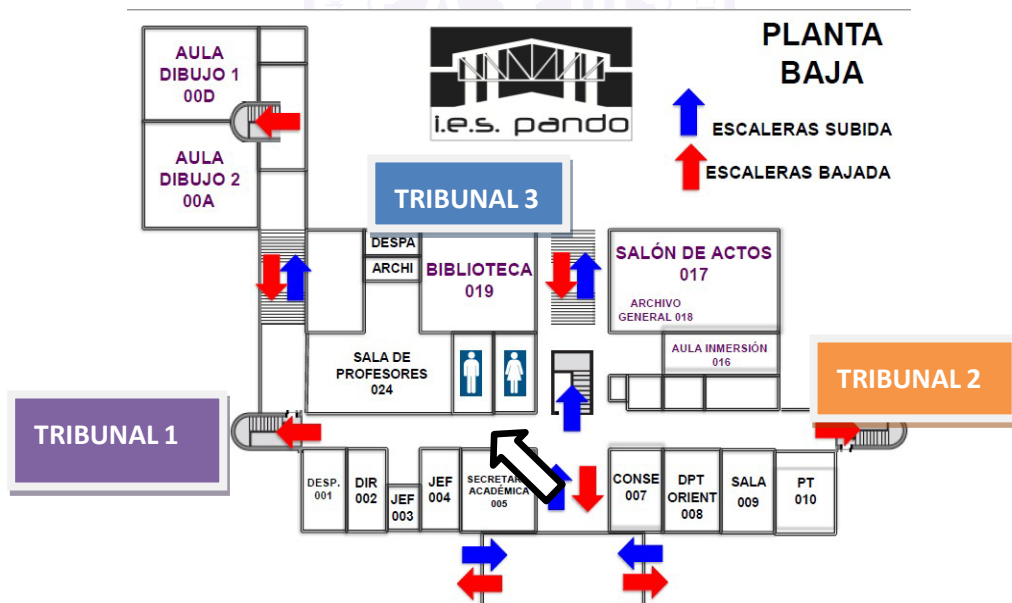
PLANTA BAJA

i.e.s. pando

ESCALERAS SUBIDA

ESCALERAS BAJADA

AULA DIBUJO 1 00D

AULA DIBUJO 2 00A

TRIBUNAL 3

DESPA

ARCHI

BIBLIOTECA 019

SALÓN DE ACTOS 017

ARCHIVO GENERAL 018

AULA INMERSIÓN 016

SALA DE PROFESORES 024

TRIBUNAL 2

TRIBUNAL 1

DESP. 001

DIR 002

JEF 003

JEF 004

SECRETAR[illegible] ACADÉMICA 005

CONSE 007

DPT ORIENT 008

SALA 009

PT 010